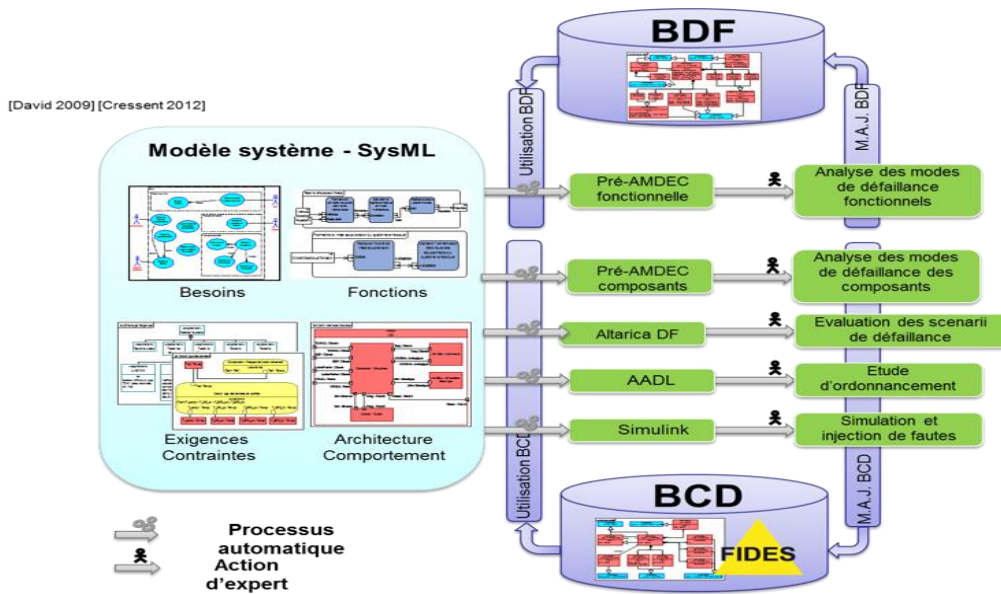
BDF

[David 2009] [Cressent 2012]

Utilisation BDF

M.A.J. BDF

Modèle système - SysML

Besoins

Fonctions

Exigences Contraintes

Architecture Comportement

Pré-AMDEC fonctionnelle

Analyse des modes de défaillance fonctionnels

Pré-AMDEC composants

Analyse des modes de défaillance des composants

Altarica DF

Evaluation des scenarii de défaillance

AADL

Etude d'ordonnancement

Simulink

Simulation et injection de fautes

Utilisation BCD

M.A.J. BCD

BCD

FIDES

Processus automatique

Action d'expert